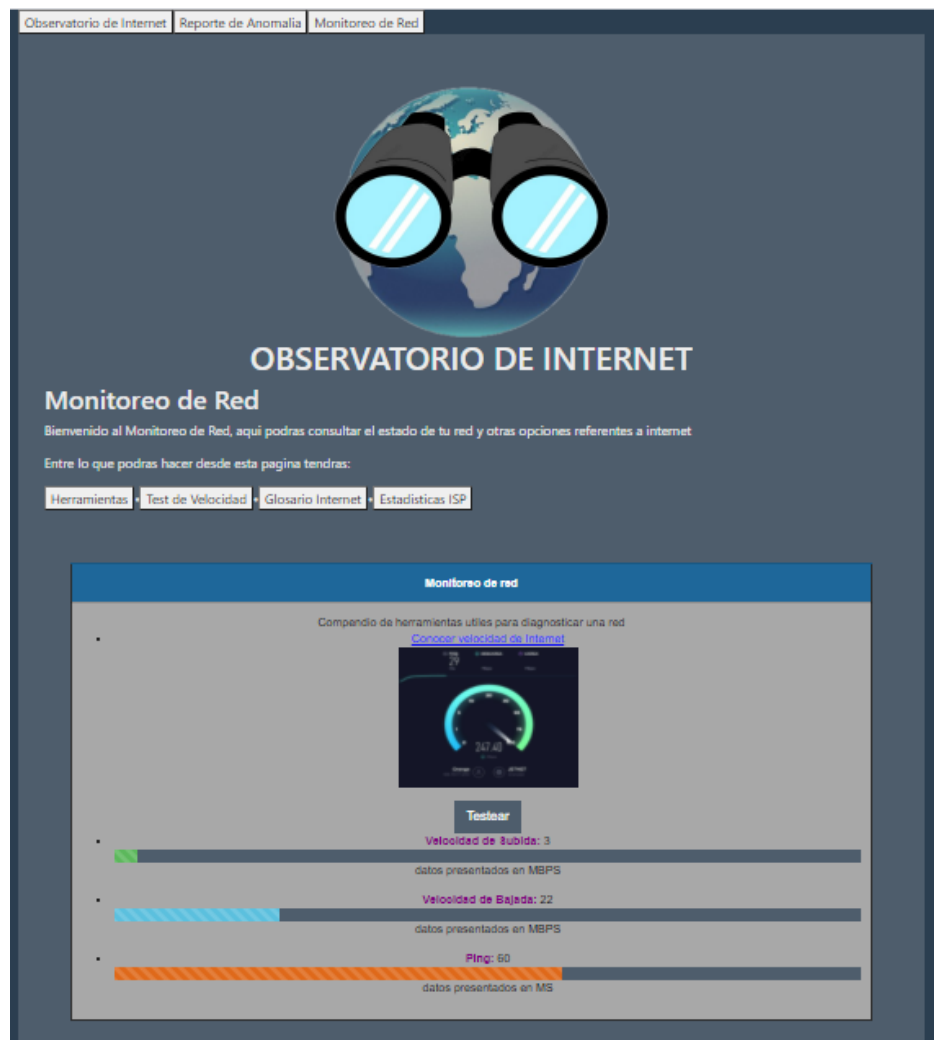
Observatorio de Internet | Reporte de Anomalia | Monitoreo de Red

OBSERVATORIO DE INTERNET

Monitoreo de Red

Bienvenido al Monitoreo de Red, aqui podras consultar el estado de tu red y otras opciones referentes a internet

Entre lo que podras hacer desde esta pagina tendras:

Herramientas • Test de Velocidad • Glosario Internet • Estadisticas ISP

Monitoreo de red

Compendio de herramientas utiles para diagnosticar una red

Conocer velocidad de Internet

247.40

Testear

Velocidad de Subida: 3
datos presentados en MBPS

Velocidad de Bajada: 22
datos presentados en MBPS

Ping: 60
datos presentados en MS